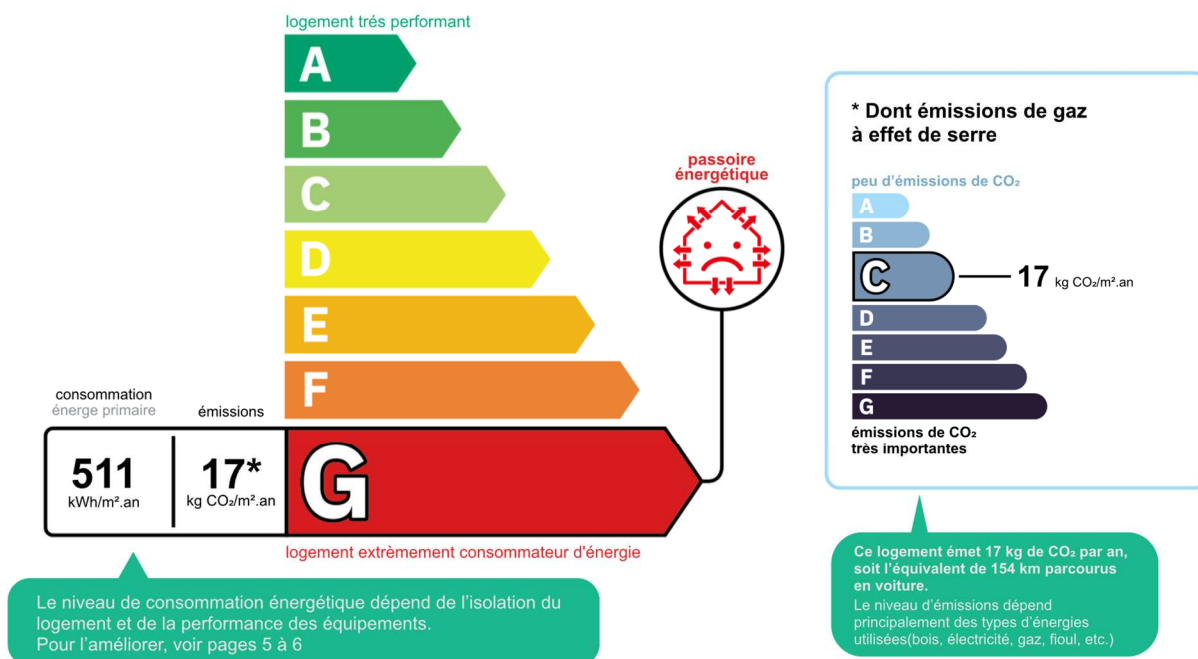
logement trés performant

A
B
C
D
E
F

consommation
énerge primaire

émissions

511
kWh/m².an

17*
kg $CO_2$/m².an

G

logement extrêmement consommateur d'énergie

passoire énergétique

* Dont émissions de gaz à effet de serre

peu d'émissions de $CO_2$

A
B
C
17 kg $CO_2$/m².an
D
E
F
G

émissions de $CO_2$ très importantes

Le niveau de consommation énergétique dépend de l'isolation du logement et de la performance des équipements.
Pour l'améliorer, voir pages 5 à 6

Ce logement émet 17 kg de $CO_2$ par an, soit l'équivalent de 154 km parcourus en voiture.
Le niveau d'émissions dépend principalement des types d'énergies utilisées(bois, électricité, gaz, fioul, etc.)